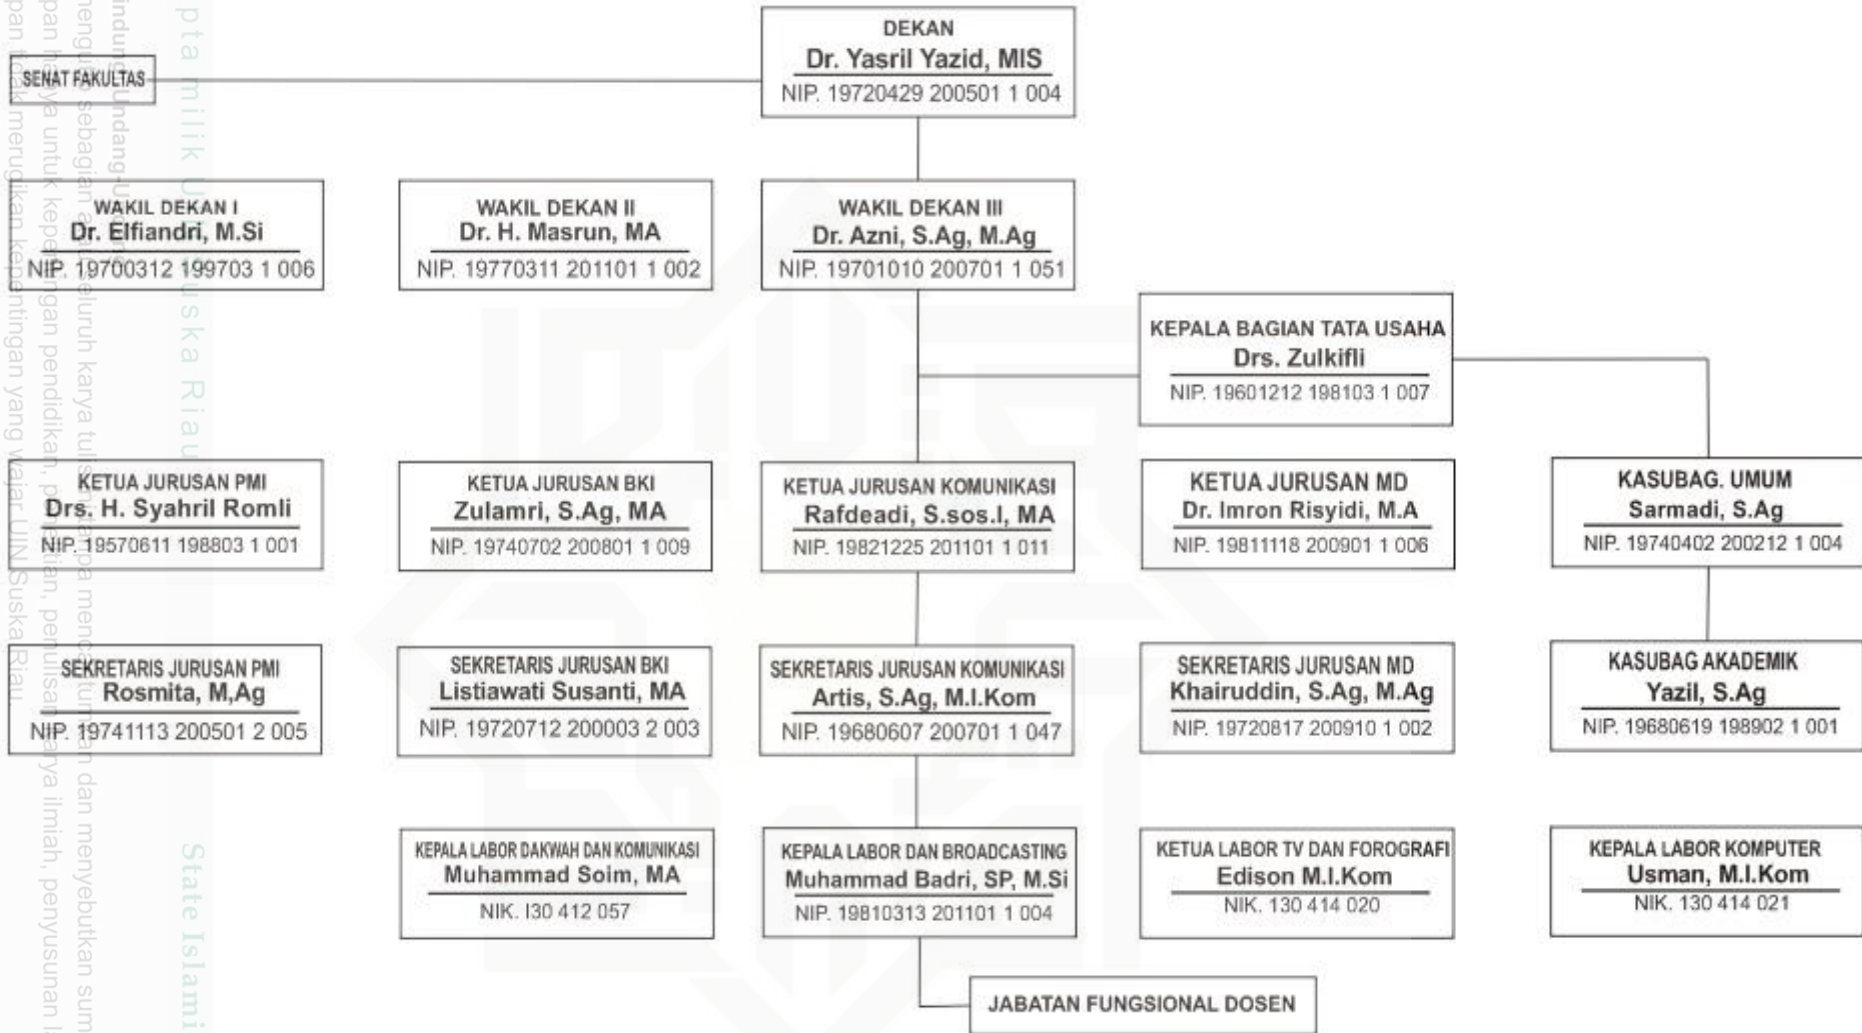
DEKAN
Dr. Yasril Yazid, MIS
NIP. 19720429 200501 1 004

SENAT FAKULTAS

WAKIL DEKAN I
Dr. Elfiandri, M.Si
NIP. 19700312 199703 1 006

WAKIL DEKAN II
Dr. H. Masrun, MA
NIP. 19770311 201101 1 002

WAKIL DEKAN III
Dr. Azni, S.Ag, M.Ag
NIP. 19701010 200701 1 051

KEPALA BAGIAN TATA USAHA
Drs. Zulkifli
NIP. 19601212 198103 1 007

KETUA JURUSAN PMI
Drs. H. Syahril Romli
NIP. 19570611 198803 1 001

KETUA JURUSAN BKI
Zulamri, S.Ag, MA
NIP. 19740702 200801 1 009

KETUA JURUSAN KOMUNIKASI
Rafdeadi, S.sos.I, MA
NIP. 19821225 201101 1 011

KETUA JURUSAN MD
Dr. Imron Risyidi, M.A
NIP. 19811118 200901 1 006

KASUBAG. UMUM
Sarmadi, S.Ag
NIP. 19740402 200212 1 004

SEKRETARIS JURUSAN PMI
Rosmita, M,Ag
NIP. 19741113 200501 2 005

SEKRETARIS JURUSAN BKI
Listiawati Susanti, MA
NIP. 19720712 200003 2 003

SEKRETARIS JURUSAN KOMUNIKASI
Artis, S.Ag, M.I.Kom
NIP. 19680607 200701 1 047

SEKRETARIS JURUSAN MD
Khairuddin, S.Ag, M.Ag
NIP. 19720817 200910 1 002

KASUBAG AKADEMIK
Yazil, S.Ag
NIP. 19680619 198902 1 001

KEPALA LABOR DAKWAH DAN KOMUNIKASI
Muhammad Soim, MA
NIK. I30 412 057

KEPALA LABOR DAN BROADCASTING
Muhammad Badri, SP, M.Si
NIP. 19810313 201101 1 004

KETUA LABOR TV DAN FOROGRAFI
Edison M.I.Kom
NIK. 130 414 020

KEPALA LABOR KOMPUTER
Usman, M.I.Kom
NIK. 130 414 021

JABATAN FUNGSIONAL DOSEN